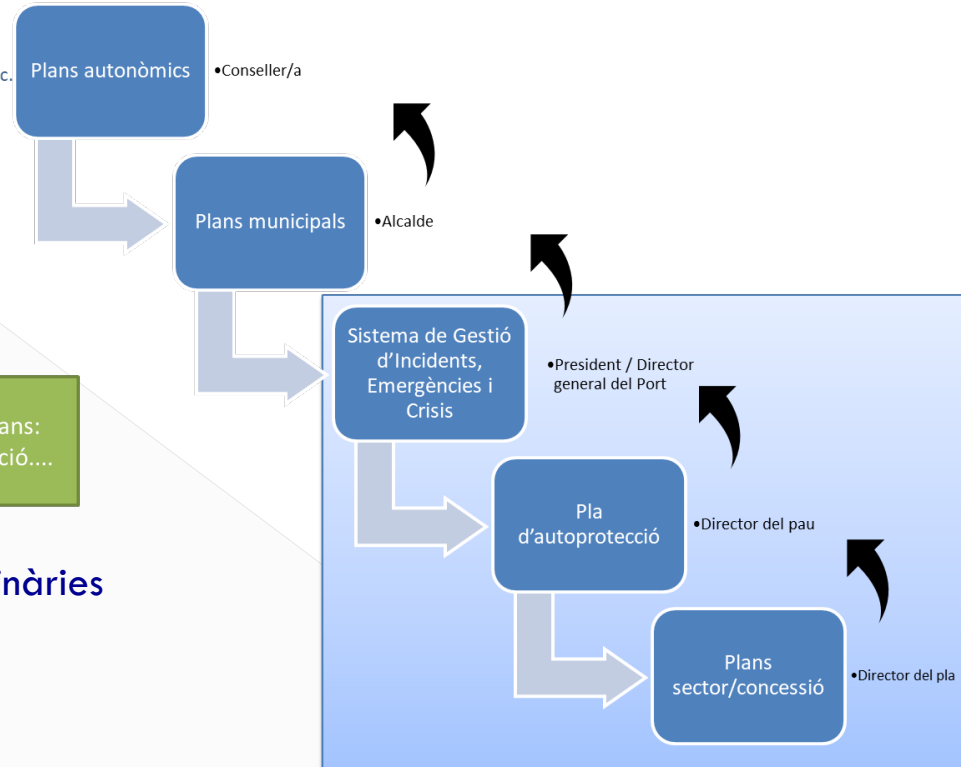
c.

Plans autonòmics

•Conseller/a

Plans municipals

•Alcalde

Sistema de Gestió d'Incidents, Emergències i Crisis

•President / Director general del Port

ans: ció....

Pla d'autoprotecció

•Director del pau

inàries

Plans sector/concessió

•Director del pla